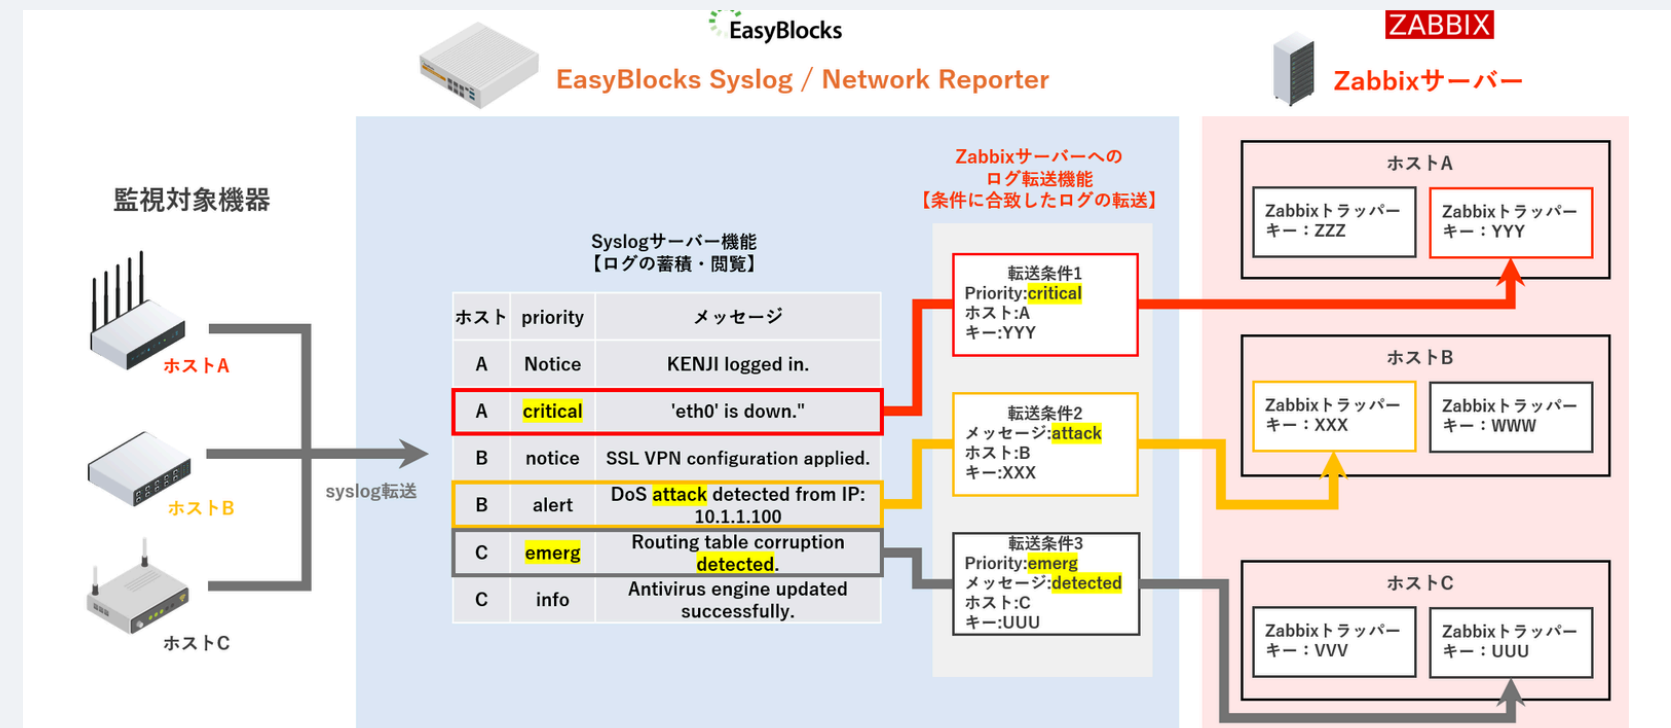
EasyBlocks

EasyBlocks Syslog / Network Reporter

ZABBIX

Zabbixサーバー

監視対象機器

ホストA

ホストB

ホストC

syslog転送

Syslogサーバー機能
【ログの蓄積・閲覧】

| ホスト | priority | メッセージ |
|---|---|---|
| A | Notice | KENJI logged in. |
| A | critical | 'eth0' is down." |
| B | notice | SSL VPN configuration applied. |
| B | alert | DoS attack detected from IP: 10.1.1.100 |
| C | emerg | Routing table corruption detected. |
| C | info | Antivirus engine updated successfully. |

Zabbixサーバーへの
ログ転送機能
【条件に合致したログの転送】

転送条件1
Priority:critical
ホスト:A
キー:YYY

転送条件2
メッセージ:attack
ホスト:B
キー:XXX

転送条件3
Priority:emerg
メッセージ:detected
ホスト:C
キー:UUU

ホストA
Zabbixトラッパー
キー：ZZZ
Zabbixトラッパー
キー：YYY

ホストB
Zabbixトラッパー
キー：XXX
Zabbixトラッパー
キー：WWW

ホストC
Zabbixトラッパー
キー：VVV
Zabbixトラッパー
キー：UUU